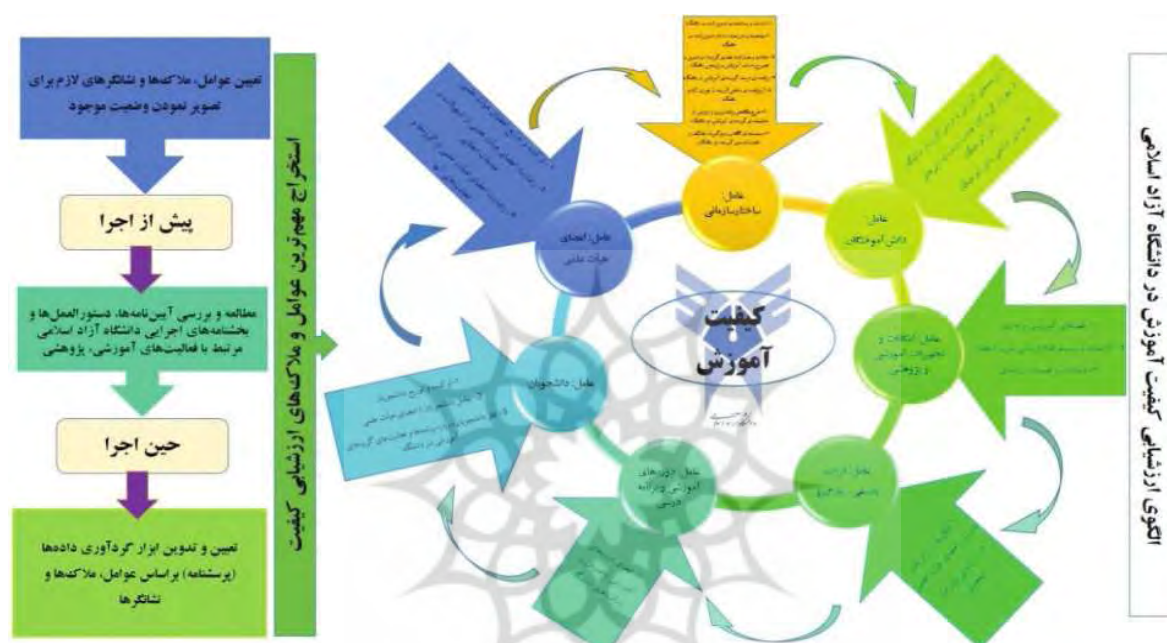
الگوی ارزشیابی کیفیت آموزش در دانشگاه آزاد اسلامی

تعیین عوامل، ملاکها و نشانگرهای لازم برای تصویر نمودن وضعیت موجود

پیش از اجرا

مطالعه و بررسی آیین‌نامه‌ها، دستورالعمل‌ها و بخشنامه‌های اجرایی دانشگاه آزاد اسلامی مرتبط با فعالیت‌های آموزشی، پژوهشی

حین اجرا

تعیین و تدوین ابزار گردآوری داده‌ها (پرسشنامه) براساس عوامل، ملاکها و نشانگرها

استخراج مهم‌ترین عوامل و ملاک‌های ارزشیابی کیفیت

کیفیت آموزش

عامل: ساختار سازمانی

عامل: دانش آموختگان

عامل: امکانات و تجهیزات آموزشی و پژوهشی

عامل: فرایند یاددهی - یادگیری

عامل: دوره‌های آموزشی و برنامه درسی

عامل: دانشجویان

عامل: اعضای هیات علمی

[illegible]